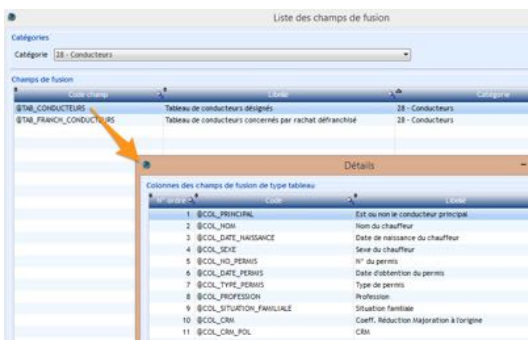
Liste des champs de fusion

Catégories

Catégorie 28 - Conducteurs

Champs de fusion

| Code champ | Libellé | Catégorie |
|---|---|---|
| @TAB_CONDUCTEURS | Tableau de conducteurs désignés | 28 - Conducteurs |
| @TAB_FRANCH_CONDUCTEURS | Tableau de conducteurs concernés par rachat défranchisé | 28 - Conducteurs |

Détails

Colonnes des champs de fusion de type tableau

| N° ordre | Code | Libellé |
|---|---|---|
| 1 | @COL_PRINCIPAL | Est ou non le conducteur principal |
| 2 | @COL_NOM | Nom du chauffeur |
| 3 | @COL_DATE_NAISSANCE | Date de naissance du chauffeur |
| 4 | @COL_SEXE | Sexe du chauffeur |
| 5 | @COL_NO_PERMIS | N° du permis |
| 6 | @COL_DATE_PERMIS | Date d'obtention du permis |
| 7 | @COL_TYPE_PERMIS | Type de permis |
| 8 | @COL_PROFESSION | Profession |
| 9 | @COL_SITUATION_FAMILIALE | Situation familiale |
| 10 | @COL_CRM | Coeff. Réduction Majoration à l'origine |
| 11 | @COL_CRM_POL | CRM |